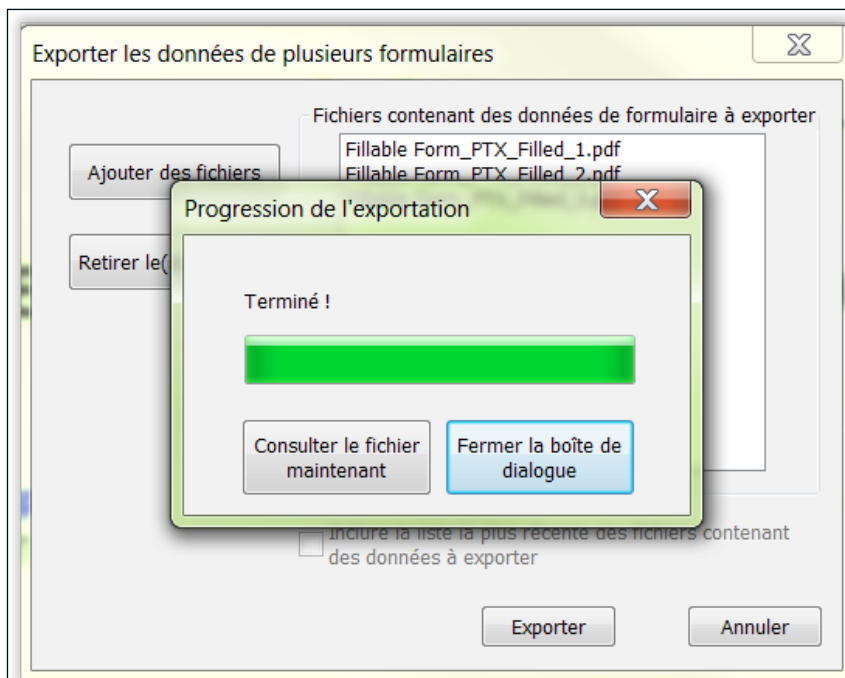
Exporter les données de plusieurs formulaires

Fichiers contenant des données de formulaire à exporter

Ajouter des fichiers

Fillable Form_PTX_Filled_1.pdf
Fillable Form_PTX_Filled_2.pdf

Retirer le([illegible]

Progression de l'exportation

Terminé !

Consulter le fichier maintenant

Fermer la boîte de dialogue

Inclure la liste la plus récente des fichiers contenant des données à exporter

Exporter

Annuler